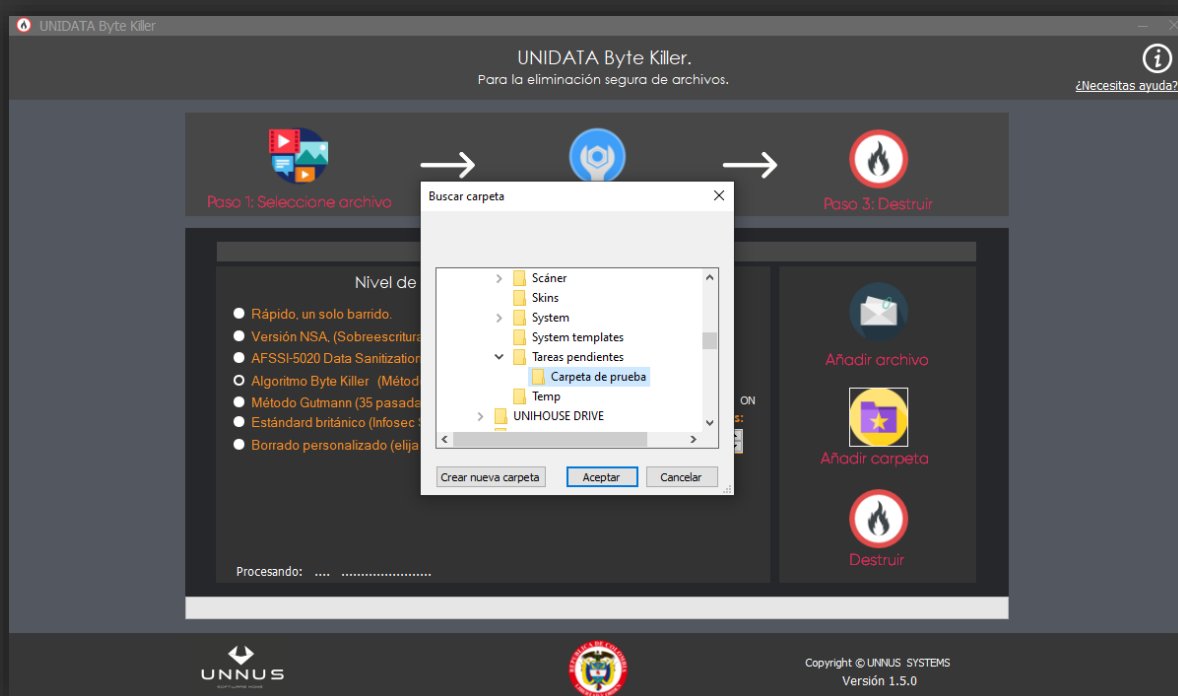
UNIDATA Byte Killer

UNIDATA Byte Killer.
Para la eliminación segura de archivos.

¿Necesitas ayuda?

Paso 1: Seleccione archivo

Paso 3: Destruir

Nivel de

Rápido, un solo barrido.
Versión NSA, (Sobreescritura
AFSSI-5020 Data Sanitization
Algoritmo Byte Killer (Métod
Método Gutmann (35 pasada
Estándar británico (Infosec
Borrado personalizado (elija

ON

Procesando: .... ........................

Añadir archivo

Añadir carpeta

Destruir

Buscar carpeta

Scáner
Skins
System
System templates
Tareas pendientes
Carpeta de prueba
Temp
UNIHOUSE DRIVE

Crear nueva carpeta
Aceptar
Cancelar

UNNUS

REPUBLICA DE COLOMBIA

Copyright © UNNUS SYSTEMS
Versión 1.5.0